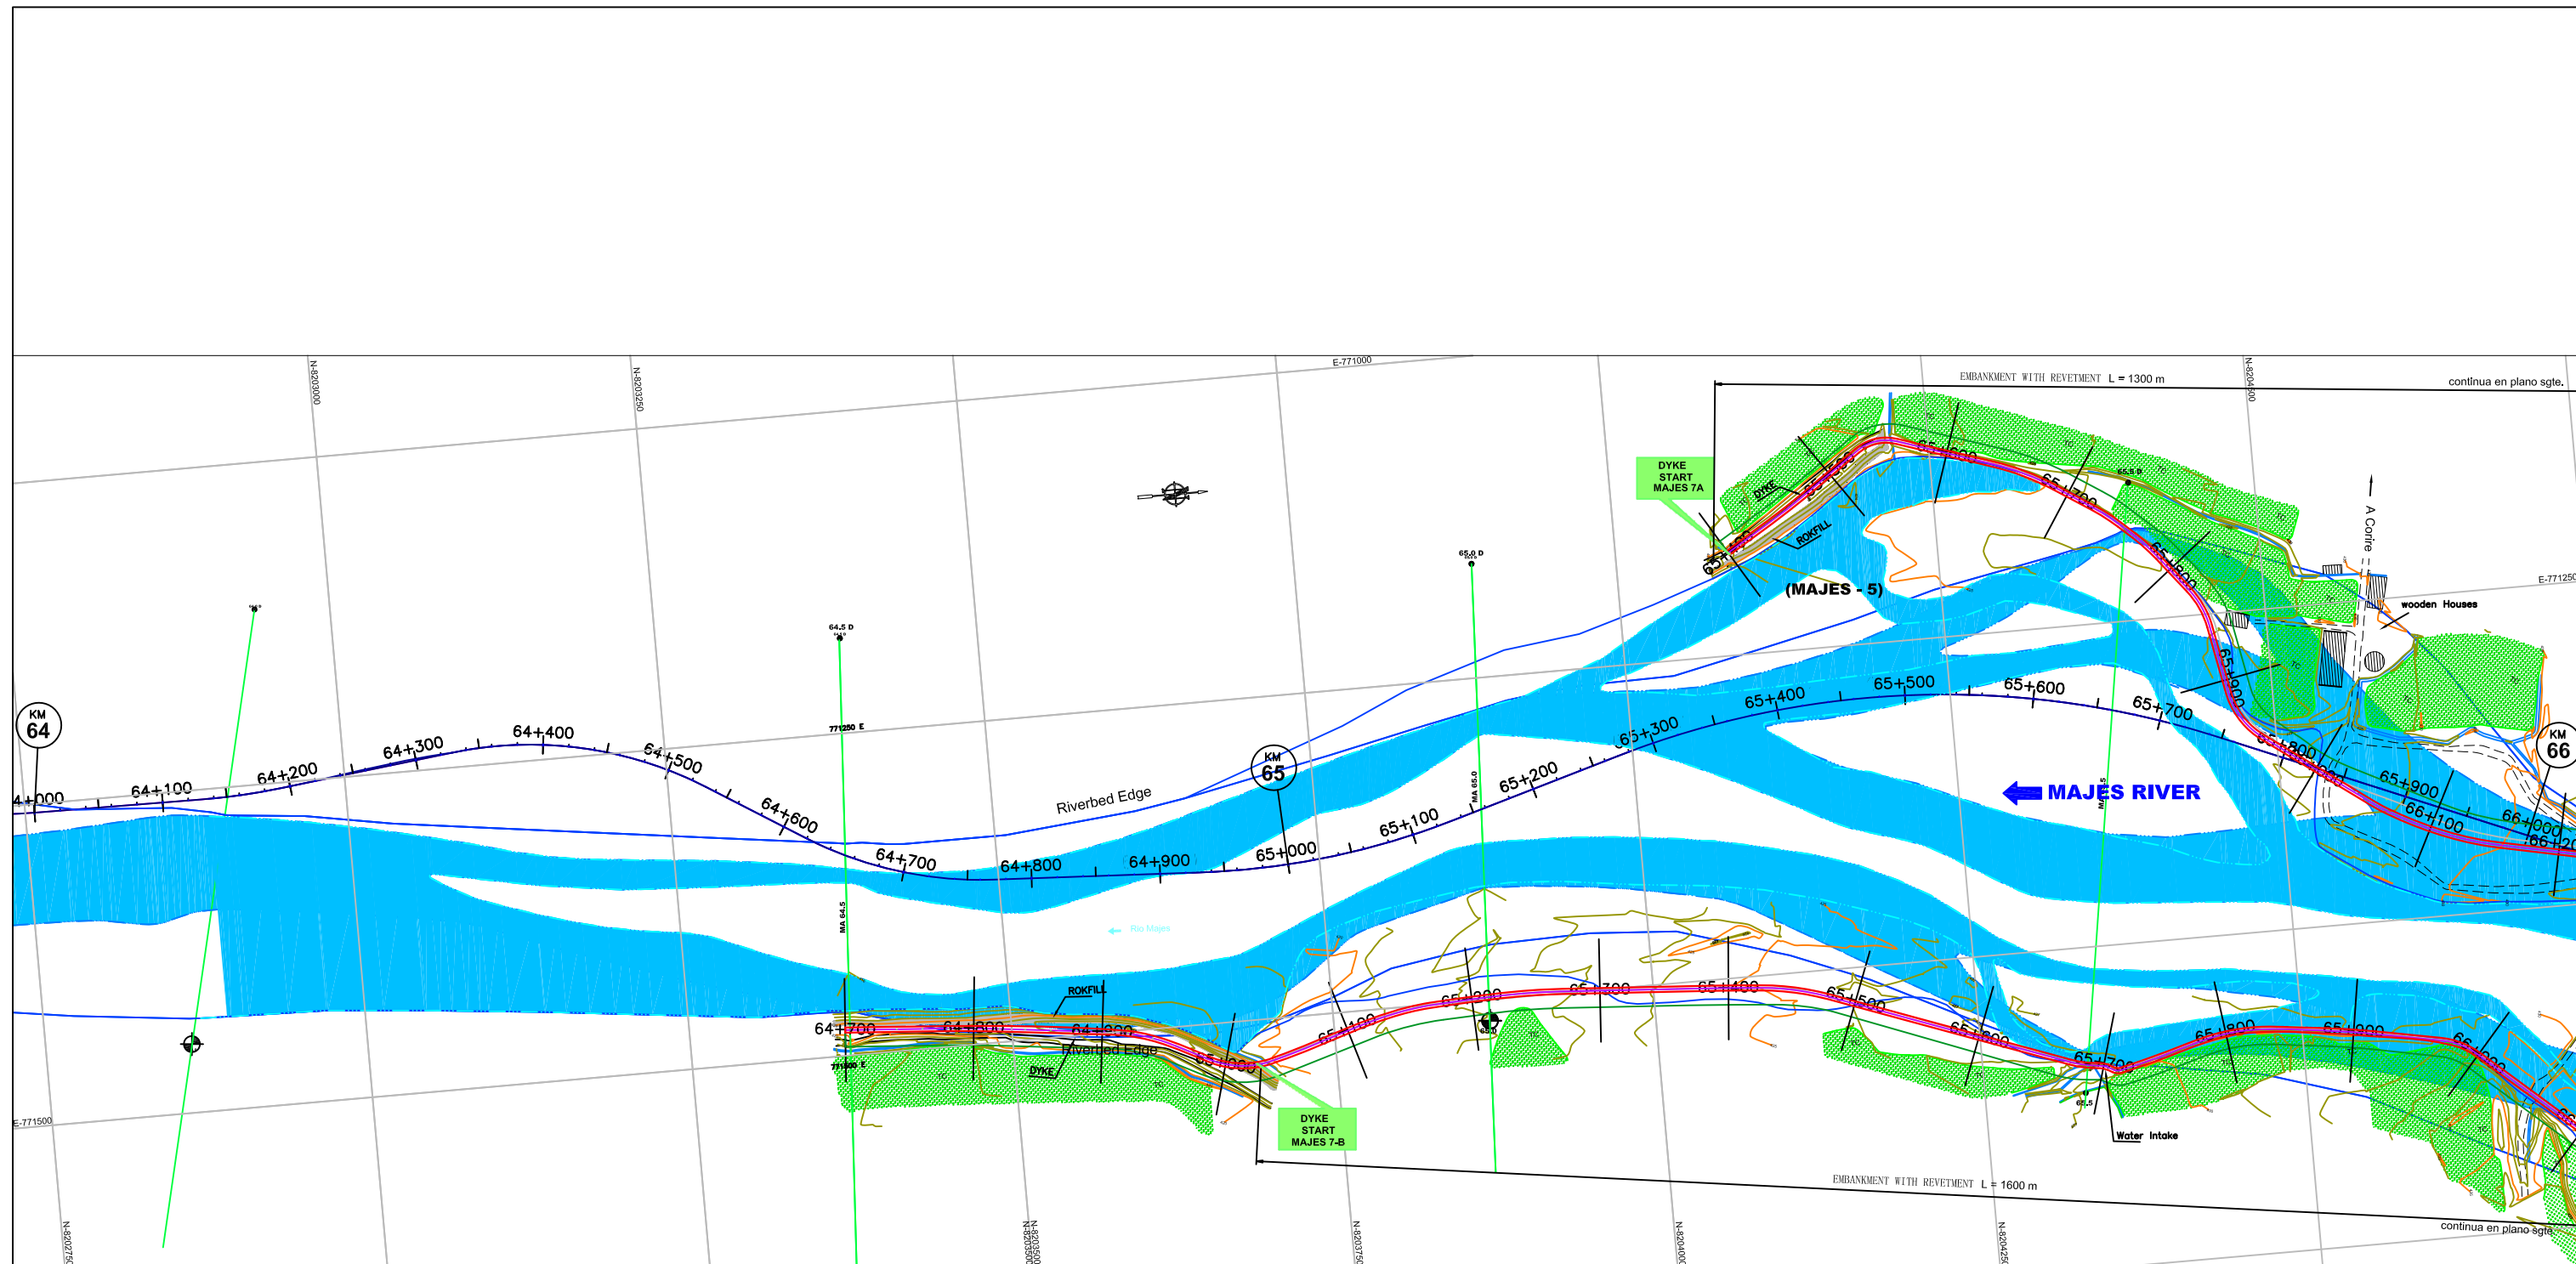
N-8203000
N-8203250
E-771000
EMBANKMENT WITH REVETMENT L = 1300 m
N-8204500
continua en plano sgte.
DYKE START MAJES 7A
DYKE
ROKFILL
65+600
65+700
65+800
65+900
A Corire
E-771250
wooden Houses
(MAJES - 5)
65.0 D
64.5 D
771250 E
KM 64
64+000
64+100
64+200
64+300
64+400
64+500
64+600
64+700
64+800
64+900
KM 65
65+000
65+100
65+200
65+300
65+400
65+500
65+600
65+700
65+800
65+900
66+000
66+100
KM 66
Riverbed Edge
MAJES RIVER
MA 64.5
MA 65.0
Rio Majes
ROKFILL
64+700
64+800
64+900
65+000
65+100
65+200
65+300
65+400
65+500
65+600
65+700
65+800
65+900
66+000
Riverbed Edge
DYKE
771500 E
E-771500
Water Intake
DYKE START MAJES 7-B
EMBANKMENT WITH REVETMENT L = 1600 m
continua en plano sgte.
N-8202750
N-8203500
N-8203750
N-8204000
N-8204250